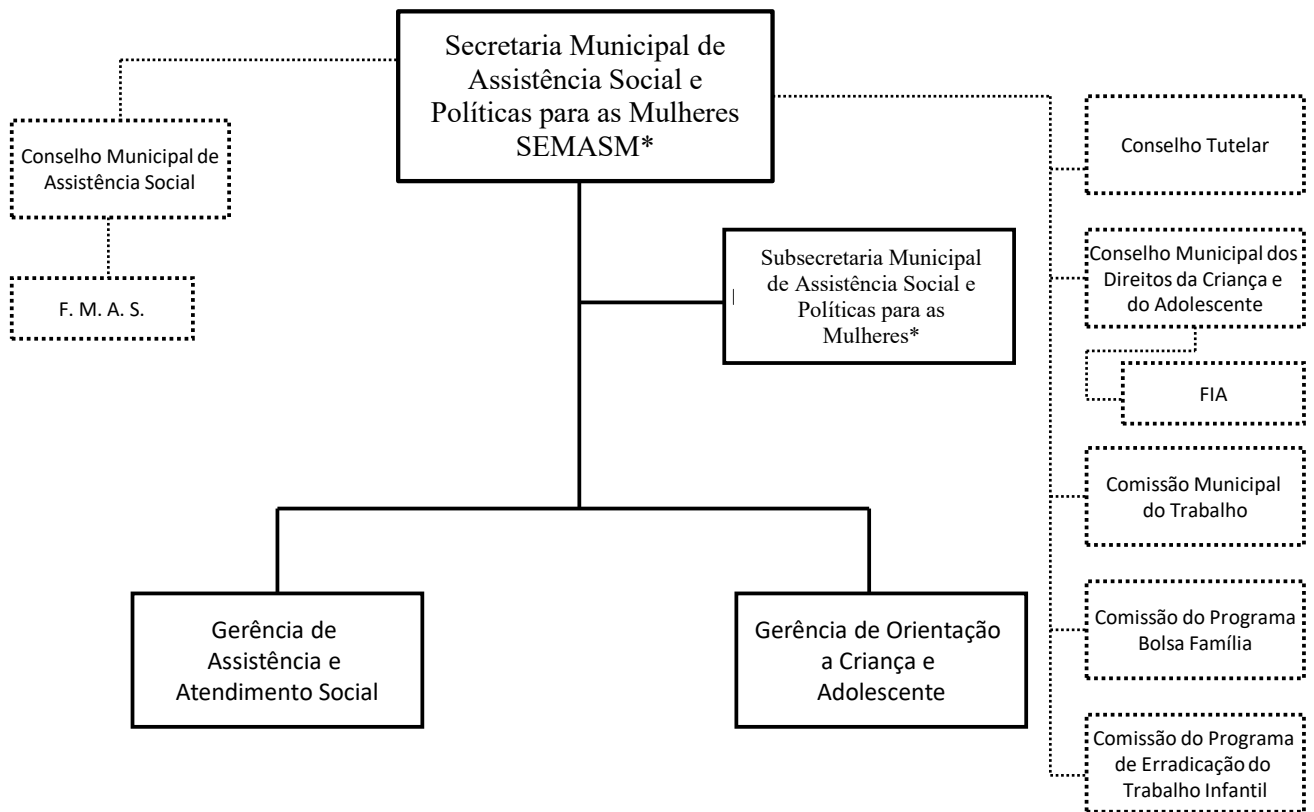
Secretaria Municipal de Assistência Social e Políticas para as Mulheres SEMASM*

Conselho Municipal de Assistência Social

F. M. A. S.

Subsecretaria Municipal de Assistência Social e Políticas para as Mulheres*

Conselho Tutelar

Conselho Municipal dos Direitos da Criança e do Adolescente

FIA

Comissão Municipal do Trabalho

Comissão do Programa Bolsa Família

Comissão do Programa de Erradicação do Trabalho Infantil

Gerência de Assistência e Atendimento Social

Gerência de Orientação a Criança e Adolescente